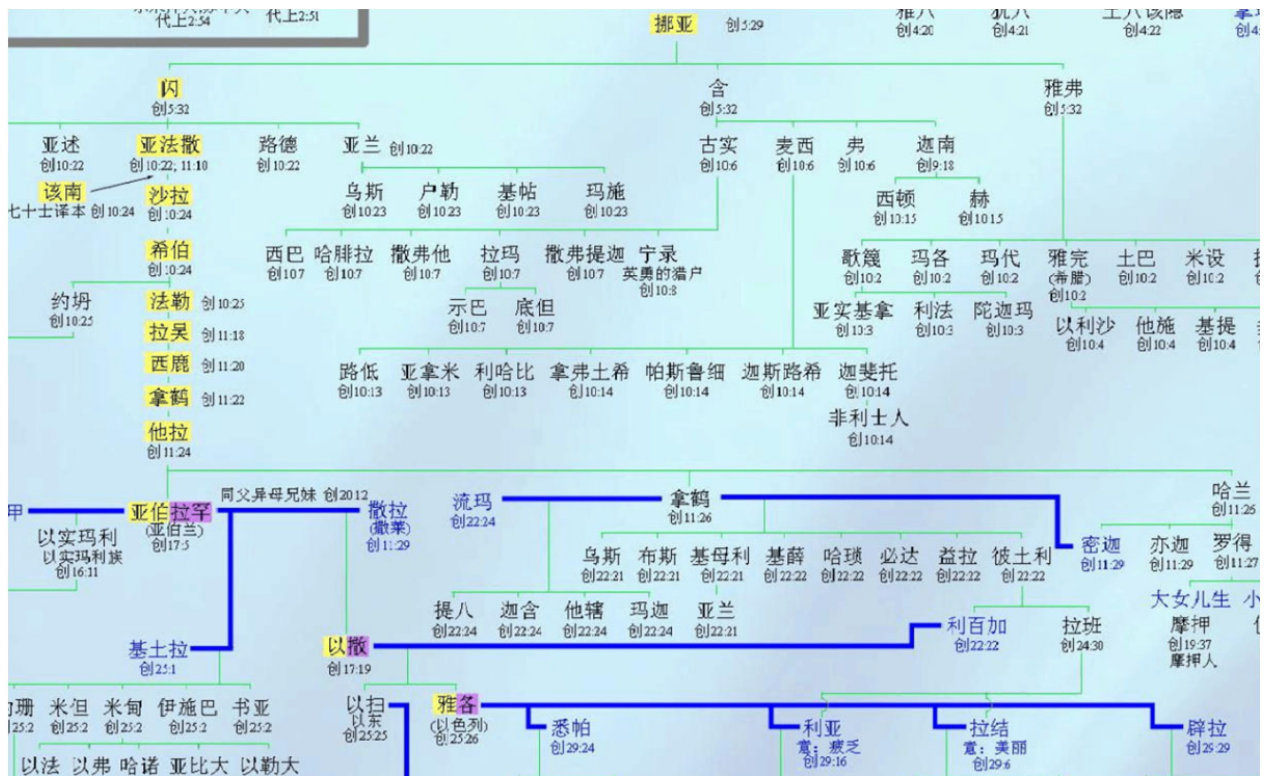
代上2:54 代上2:51
挪亚 创5:29
雅八 创4:20 犹八 创4:21 土八该隐 创4:22
闪 创5:32
含 创5:32
雅弗 创5:32
亚述 创10:22
亚法撒 创10:22; 11:10
路德 创10:22
亚兰 创10:22
古实 创10:6
麦西 创10:6
弗 创10:6
迦南 创9:18
该南 七十士译本 创10:24
沙拉 创10:24
乌斯 创10:23
户勒 创10:23
基帖 创10:23
玛施 创10:23
西顿 创10:15
赫 创10:15
希伯 创10:24
西巴 创10:7
哈腓拉 创10:7
撒弗他 创10:7
拉玛 创10:7
撒弗提迦 创10:7
宁录 英勇的猎户 创10:8
歌篾 创10:2
玛各 创10:2
玛代 创10:2
雅完 (希腊) 创10:2
土巴 创10:2
米设 创10:2
约坍 创10:25
法勒 创10:25
示巴 创10:7
底但 创10:7
亚实基拿 创10:3
利法 创10:3
陀迦玛 创10:3
以利沙 创10:4
他施 创10:4
基提 创10:4
拉吴 创11:18
西鹿 创11:20
路低 创10:13
亚拿米 创10:13
利哈比 创10:13
拿弗土希 创10:14
帕斯鲁细 创10:14
迦斯路希 创10:14
迦斐托 创10:14
拿鹤 创11:22
非利士人 创10:14
他拉 创11:24
哈兰 创11:26
甲
亚伯拉罕 (亚伯兰) 创17:5
同父异母兄妹 创20:12
撒拉 (撒莱) 创11:29
流玛 创22:24
拿鹤 创11:26
密迦 创11:29
亦迦 创11:29
罗得 创11:27
以实玛利 以实玛利族 创16:11
乌斯 创22:21
布斯 创22:21
基母利 创22:21
基薛 创22:22
哈琐 创22:22
必达 创22:22
益拉 创22:22
彼土利 创22:22
大女儿生 小
摩押 创19:37 摩押人
提八 创22:24
迦含 创22:24
他辖 创22:24
玛迦 创22:24
亚兰 创22:21
基土拉 创25:1
以撒 创17:19
利百加 创22:22
拉班 创24:30
珊 创25:2
米但 创25:2
米甸 创25:2
伊施巴 创25:2
书亚 创25:2
以扫 以东 创25:25
雅各 (以色列) 创25:26
悉帕 创29:24
利亚 意：疲乏 创29:16
拉结 意：美丽 创29:6
辟拉 创25:29
以法 以弗 哈诺 亚比大 以勒大